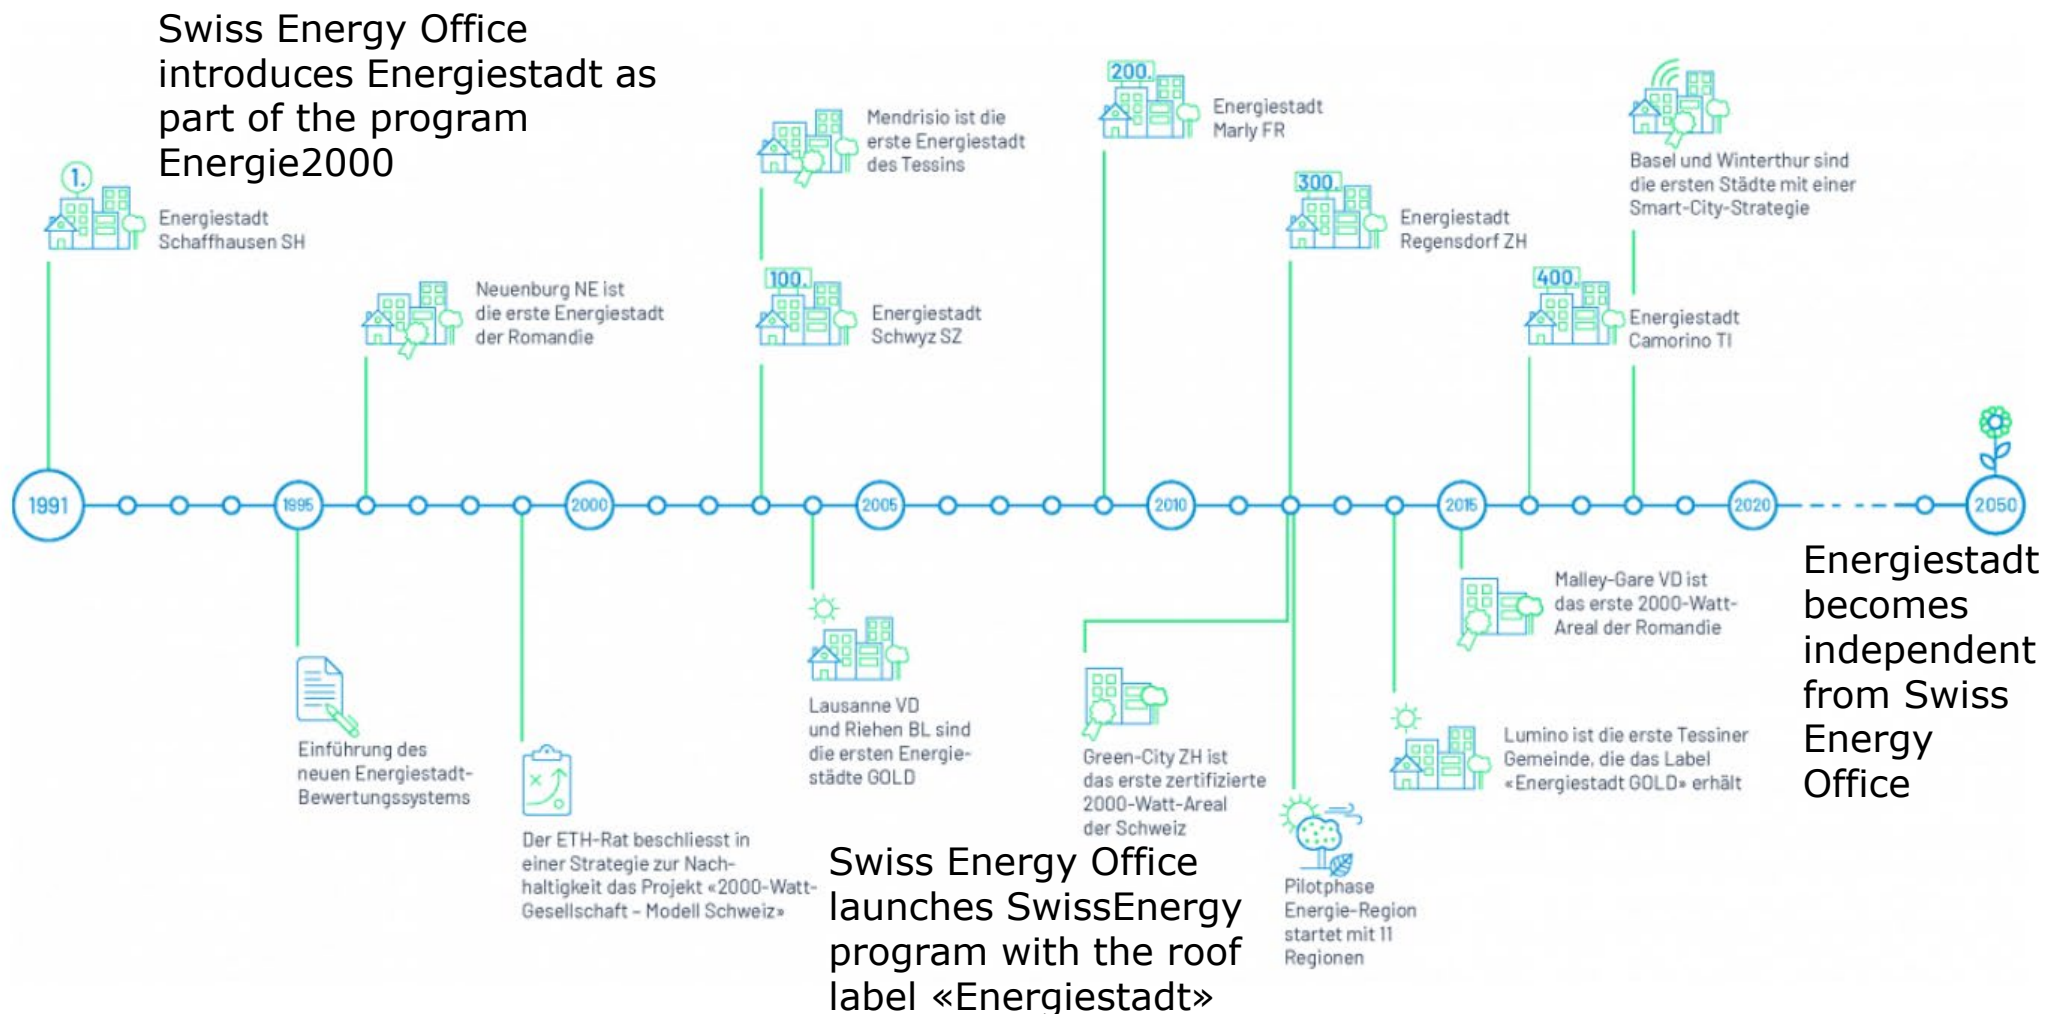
Swiss Energy Office introduces Energiestadt as part of the program Energie2000

1.

Energiestadt Schaffhausen SH

Neuenburg NE ist die erste Energiestadt der Romandie

Mendrisio ist die erste Energiestadt des Tessins

100.

Energiestadt Schwyz SZ

200.

Energiestadt Marly FR

300.

Energiestadt Regensdorf ZH

400.

Energiestadt Camorino TI

Basel und Winterthur sind die ersten Städte mit einer Smart-City-Strategie

1991 1995 2000 2005 2010 2015 2020 2050

Einführung des neuen Energiestadt-Bewertungssystems

Der ETH-Rat beschliesst in einer Strategie zur Nachhaltigkeit das Projekt «2000-Watt-Gesellschaft - Modell Schweiz»

Lausanne VD und Riehen BL sind die ersten Energiestädte GOLD

Green-City ZH ist das erste zertifizierte 2000-Watt-Areal der Schweiz

Pilotphase Energie-Region startet mit 11 Regionen

Malley-Gare VD ist das erste 2000-Watt-Areal der Romandie

Lumino ist die erste Tessiner Gemeinde, die das Label «Energiestadt GOLD» erhält

Energiestadt becomes independent from Swiss Energy Office

Swiss Energy Office launches SwissEnergy program with the roof label «Energiestadt»